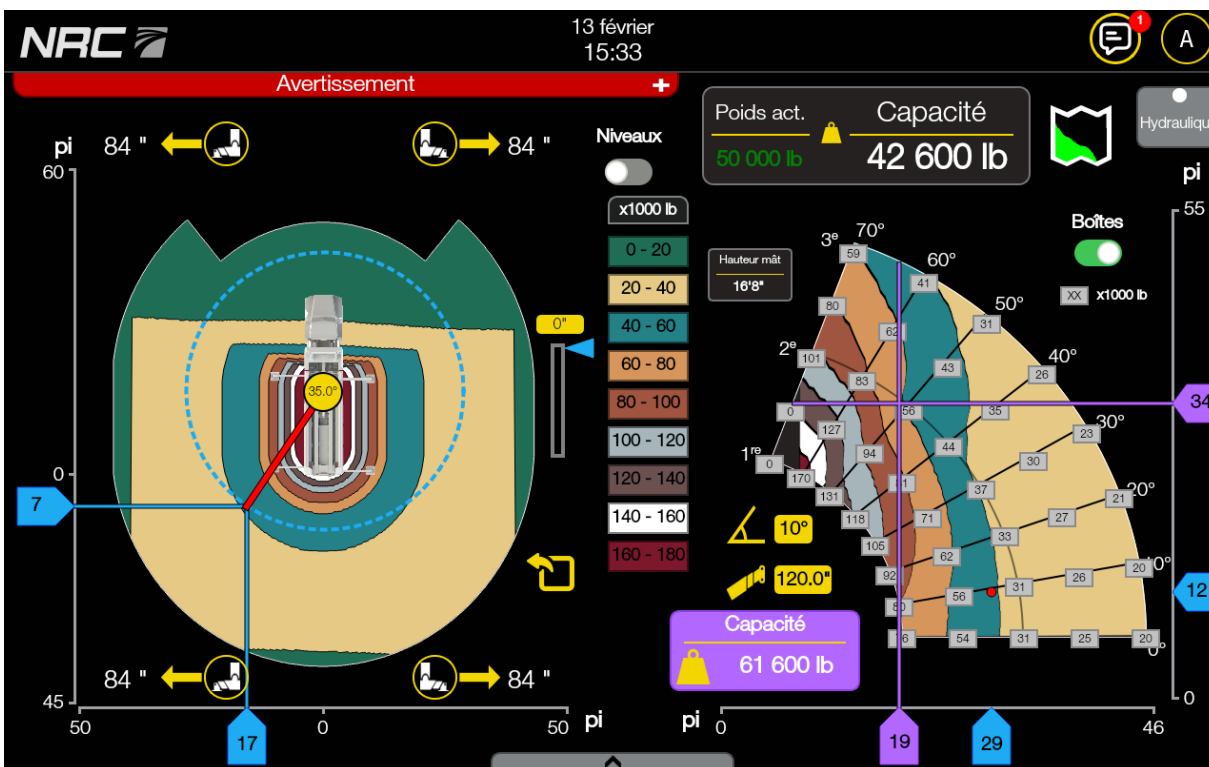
NRC

13 février
15:33

1
A

Avertissement

Poids act.
50 000 lb
Capacité
42 600 lb

Hydraulique

pi
84 "
84 "
60

Niveaux
x1000 lb
0 - 20
20 - 40
40 - 60
60 - 80
80 - 100
100 - 120
120 - 140
140 - 160
160 - 180

0"
35.0°

7
0
84 "
84 "
45
50
17
0
50
pi

Hauteur mât
16'8"

3e
2e
1re
70°
60°
50°
40°
30°
20°
10°
0°

59
41
80
62
31
101
83
43
26
0
56
35
127
23
0
94
44
30
170
131
11
37
21
118
71
27
105
62
33
92
56
31
26
20
80
56
54
31
25
20

Boîtes
XX x1000 lb

10°
120.0"

Capacité
61 600 lb

pi
55
34
12
0
pi
0
19
29
46